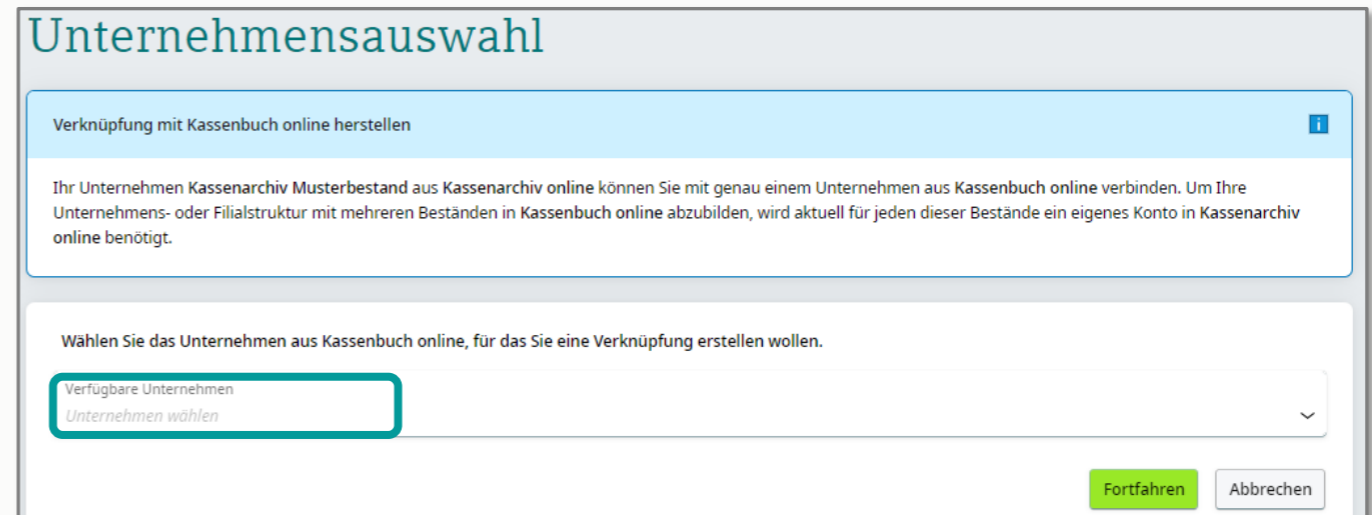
Unternehmensauswahl

Verknüpfung mit Kassenbuch online herstellen

i

Ihr Unternehmen Kassenarchiv Musterbestand aus Kassenarchiv online können Sie mit genau einem Unternehmen aus Kassenbuch online verbinden. Um Ihre Unternehmens- oder Filialstruktur mit mehreren Beständen in Kassenbuch online abzubilden, wird aktuell für jeden dieser Bestände ein eigenes Konto in Kassenarchiv online benötigt.

Wählen Sie das Unternehmen aus Kassenbuch online, für das Sie eine Verknüpfung erstellen wollen.

Verfügbare Unternehmen
Unternehmen wählen

Fortfahren
Abbrechen